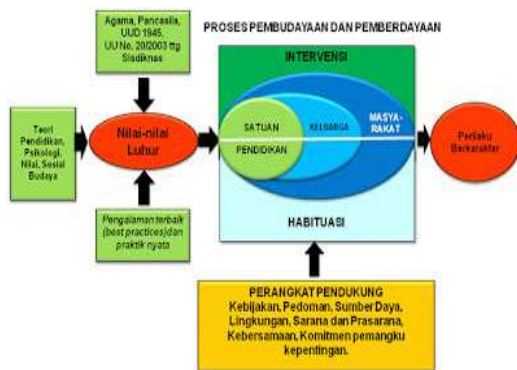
Agama, Pancasila, UUD 1945, UU No. 20/2003 ttg Sisdiknas

PROSES PEMBUDAYAAN DAN PEMBERDAYAAN

INTERVENSI

Teori Pendidikan, Psikologi, Nilai, Sosial Budaya

Nilai-nilai Luhur

SATUAN

KELUARGA

MASYA-RAKAT

PENDIDIKAN

Perilaku Berkarakter

HABITUASI

Pengalaman terbaik (best practices) dan praktik nyata

PERANGKAT PENDUKUNG
Kebijakan, Pedoman, Sumber Daya, Lingkungan, Sarana dan Prasarana, Kebersamaan, Komitmen pemangku kepentingan.